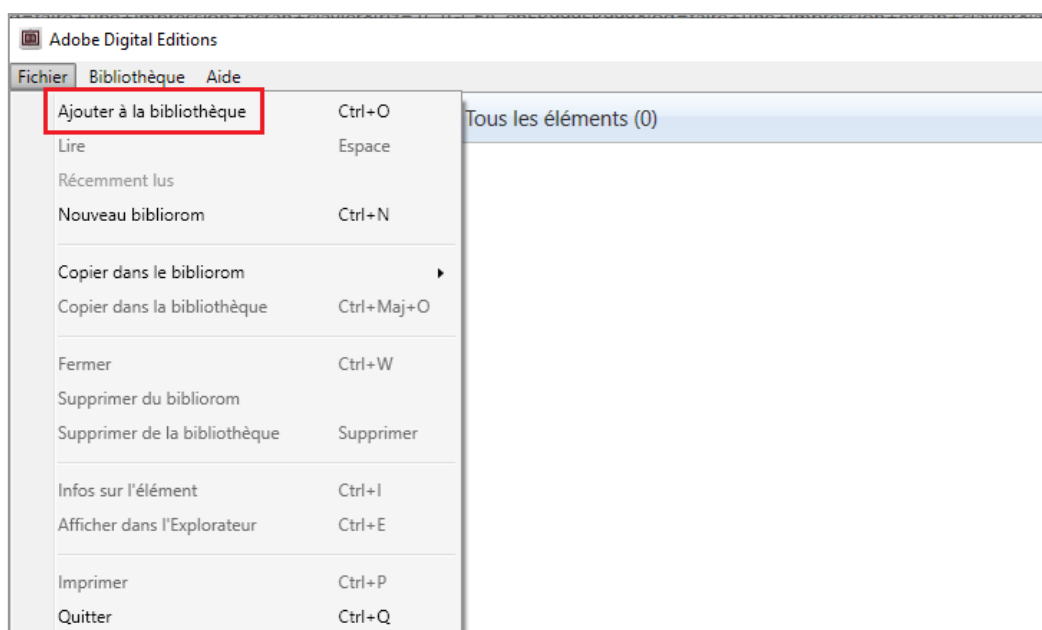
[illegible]

Adobe Digital Editions

Fichier Bibliothèque Aide

Ajouter à la bibliothèque Ctrl+O
Lire Espace
Récemment lus
Nouveau bibliorom Ctrl+N

Copier dans le bibliorom
Copier dans la bibliothèque Ctrl+Maj+O

Fermer Ctrl+W
Supprimer du bibliorom
Supprimer de la bibliothèque Supprimer

Infos sur l'élément Ctrl+I
Afficher dans l'Explorateur Ctrl+E

Imprimer Ctrl+P
Quitter Ctrl+Q

Tous les éléments (0)